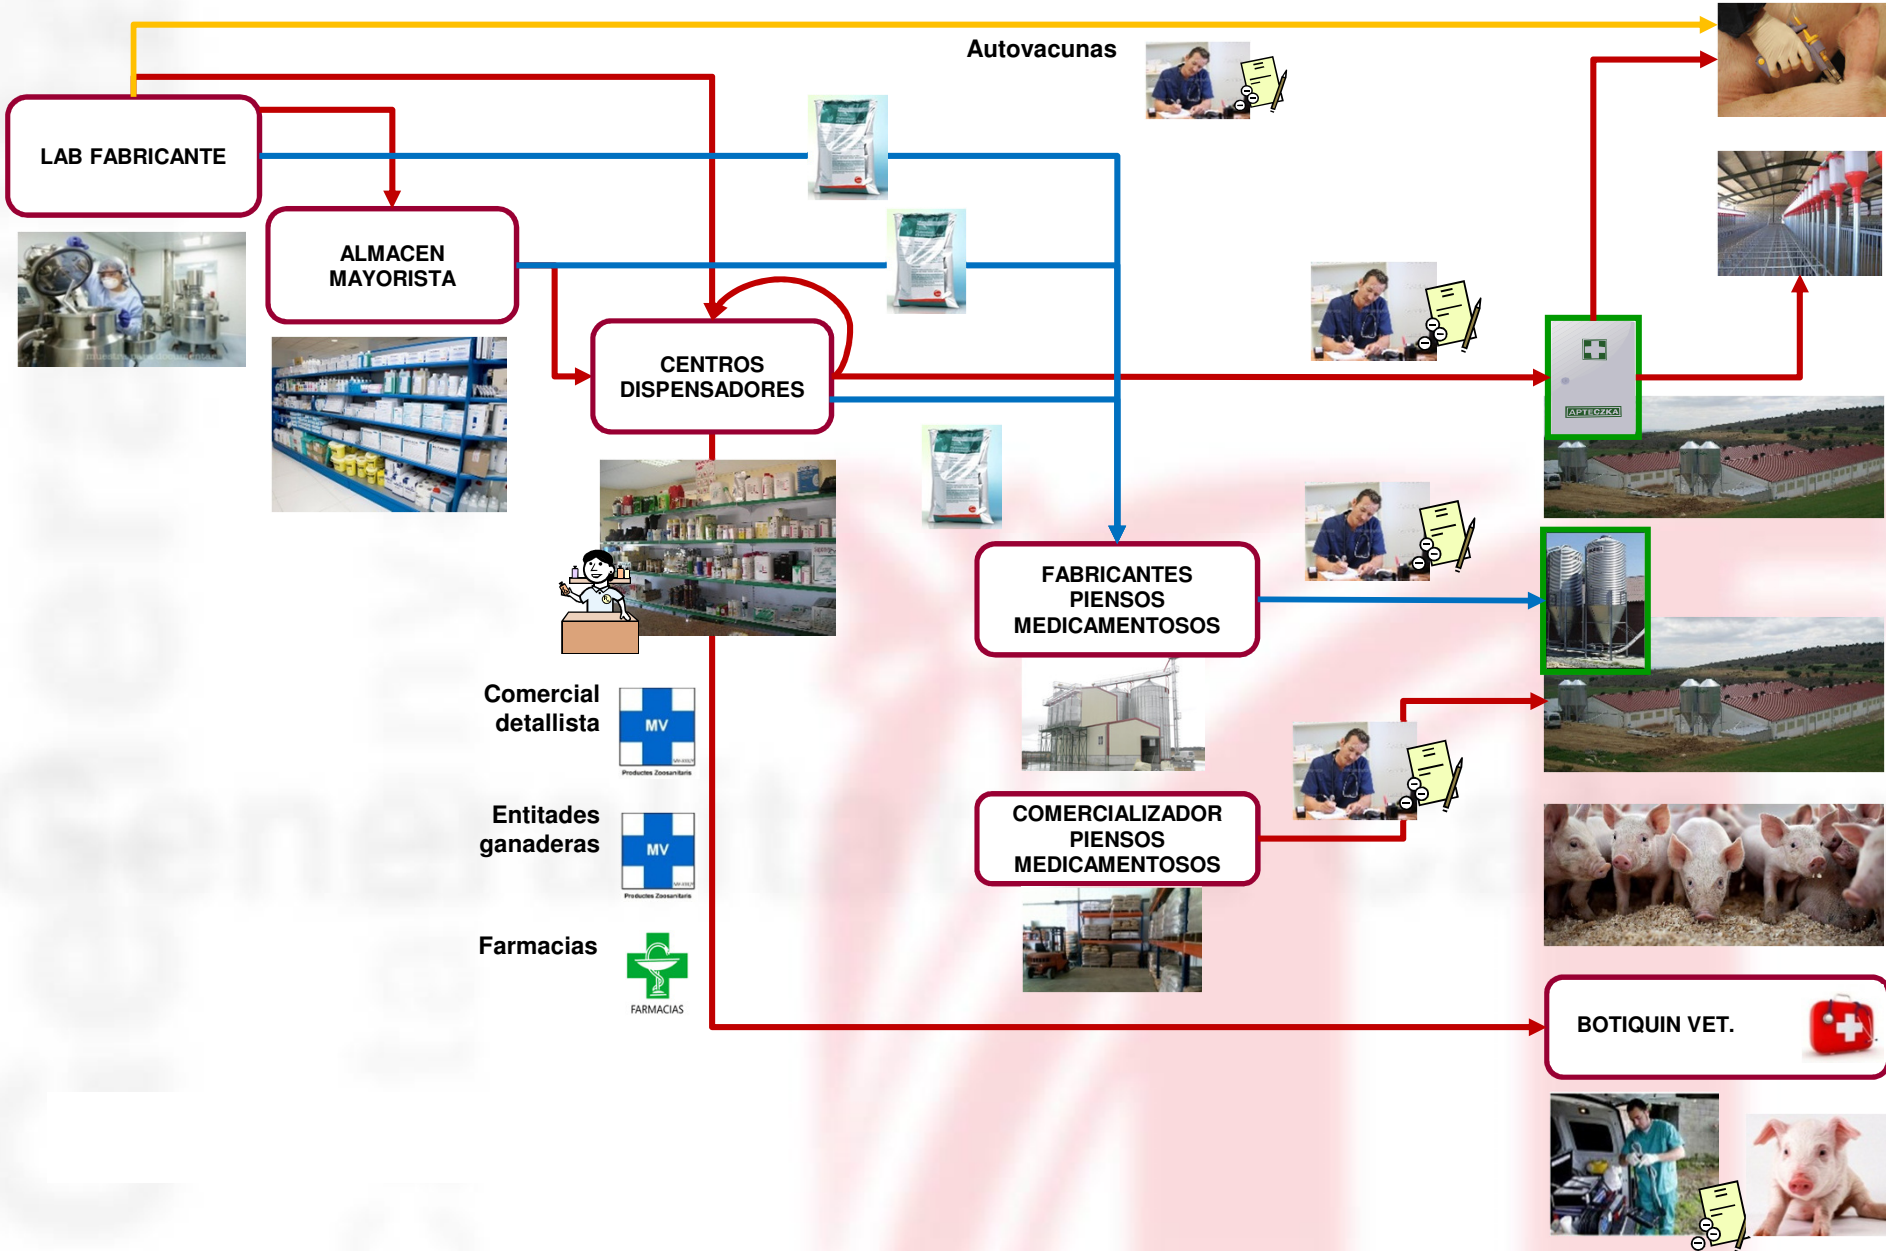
Autovacunas

LAB FABRICANTE

ALMACEN MAYORISTA

CENTROS DISPENSADORES

APTECZKA

FABRICANTES PIENSOS MEDICAMENTOSOS

Comercial detallista

MV

Productos Zoosanitarios

Entitades ganaderas

MV

Productos Zoosanitarios

Farmacias

FARMACIAS

COMERCIALIZADOR PIENSOS MEDICAMENTOSOS

BOTIQUIN VET.